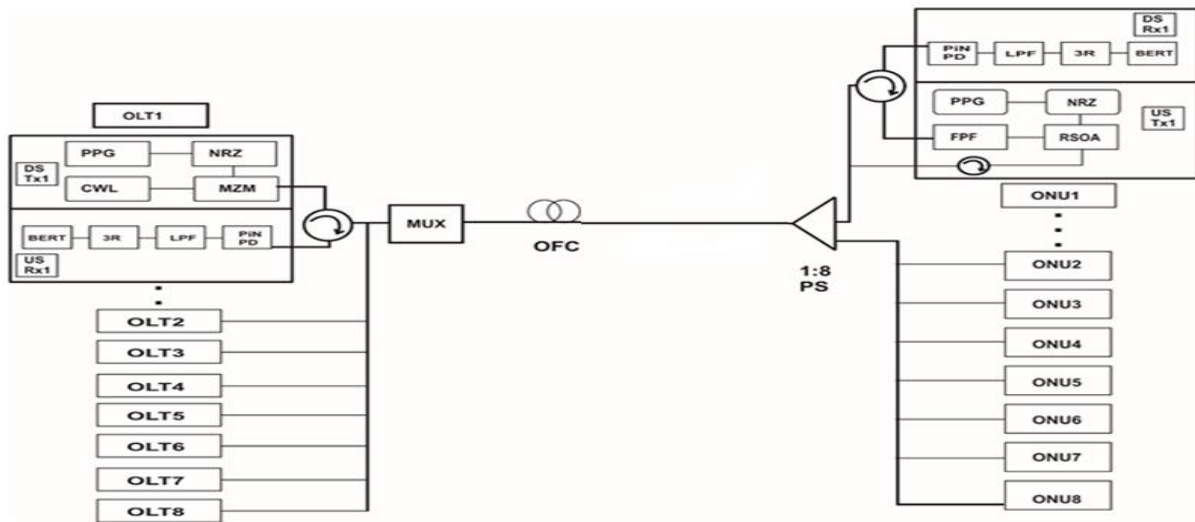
OLT1

DS Tx1

PPG

NRZ

CWL

MZM

BERT

3R

LPF

PiN PD

US Rx1

OLT2

OLT3

OLT4

OLT5

OLT6

OLT7

OLT8

MUX

OFC

1:8 PS

DS Rx1

PiN PD

LPF

3R

BERT

PPG

NRZ

US Tx1

FPF

RSOA

ONU1

ONU2

ONU3

ONU4

ONU5

ONU6

ONU7

ONU8